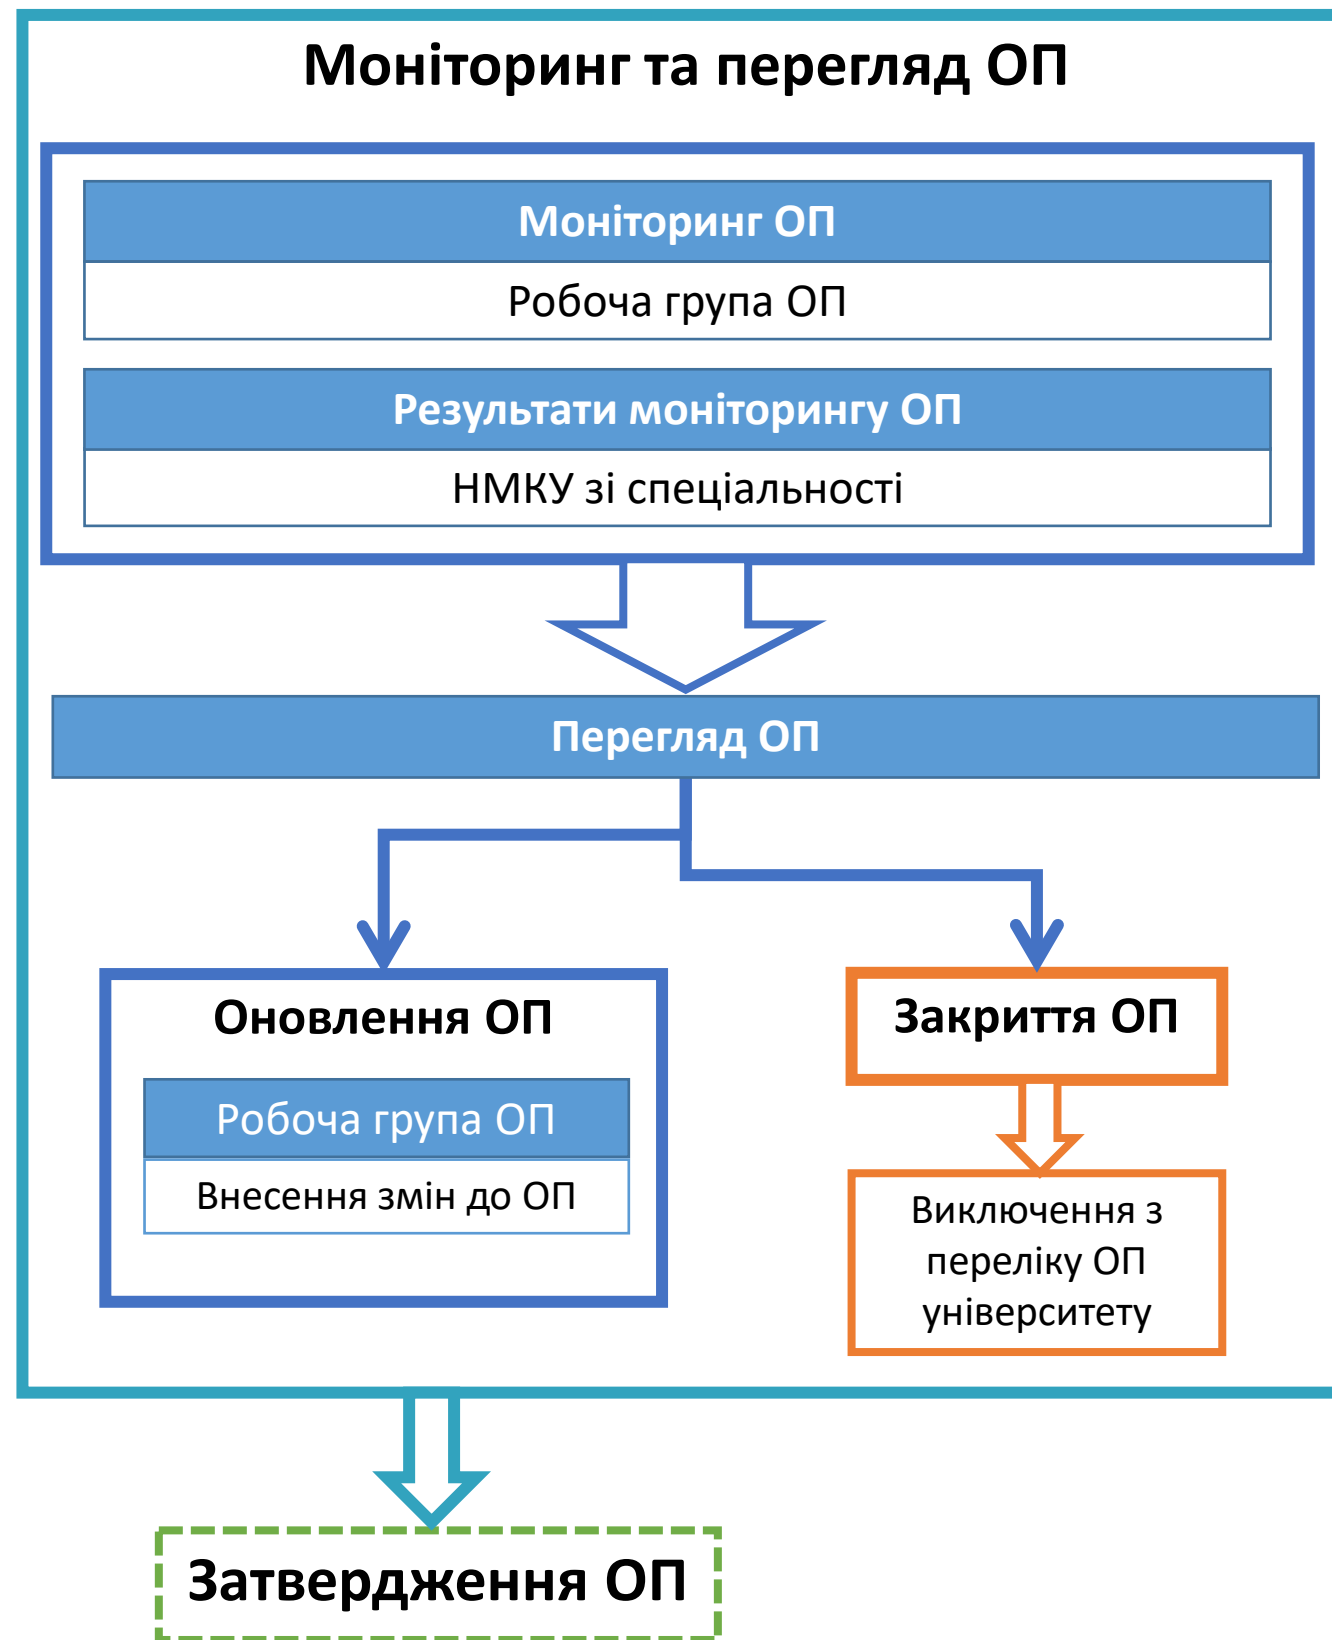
Моніторинг та перегляд ОП

Моніторинг ОП

Робоча група ОП

Результати моніторингу ОП

НМКУ зі спеціальності

Перегляд ОП

Оновлення ОП

Робоча група ОП

Внесення змін до ОП

Закриття ОП

Виключення з переліку ОП університету

Затвердження ОП